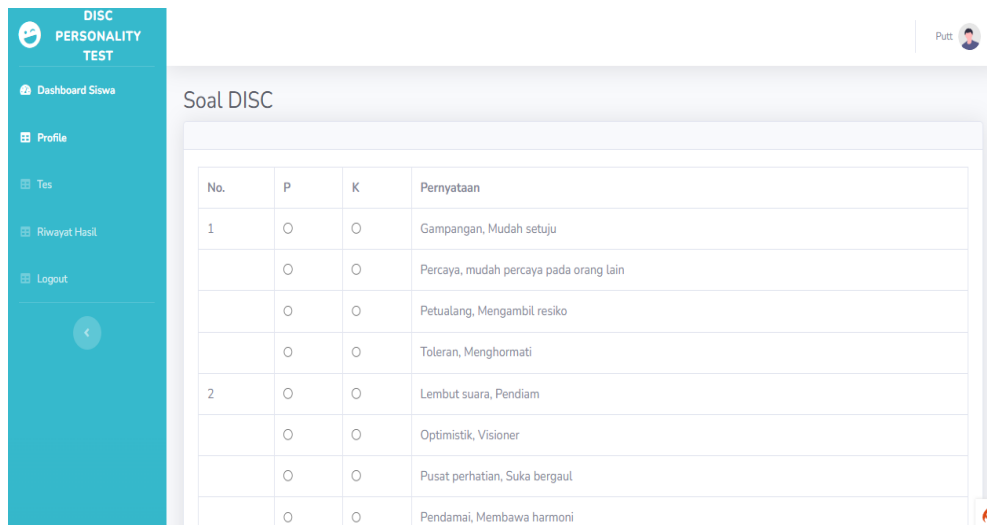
DISC PERSONALITY TEST

Dashboard Siswa

Profile

Tes

Riwayat Hasil

Logout

Putt

Soal DISC

| No. | P | K | Pernyataan |
|---|---|---|---|
| 1 | ○ | ○ | Gampangan, Mudah setuju |
| | ○ | ○ | Percaya, mudah percaya pada orang lain |
| | ○ | ○ | Petualang, Mengambil resiko |
| | ○ | ○ | Toleran, Menghormati |
| 2 | ○ | ○ | Lembut suara, Pendiam |
| | ○ | ○ | Optimistik, Visioner |
| | ○ | ○ | Pusat perhatian, Suka bergaul |
| | ○ | ○ | Pendamai, Membawa harmoni |